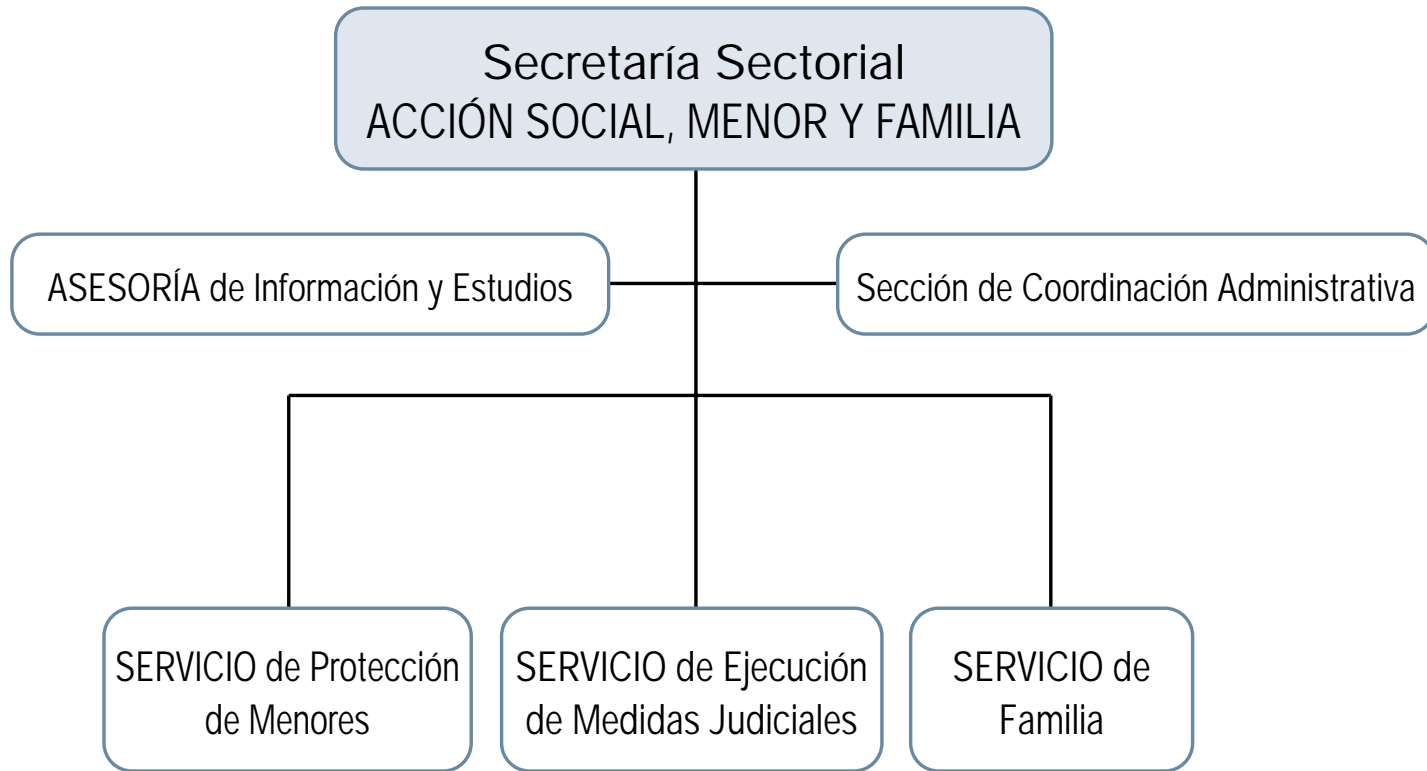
Secretaría Sectorial
ACCIÓN SOCIAL, MENOR Y FAMILIA

ASESORÍA de Información y Estudios

Sección de Coordinación Administrativa

SERVICIO de Protección de Menores

SERVICIO de Ejecución de Medidas Judiciales

SERVICIO de Familia